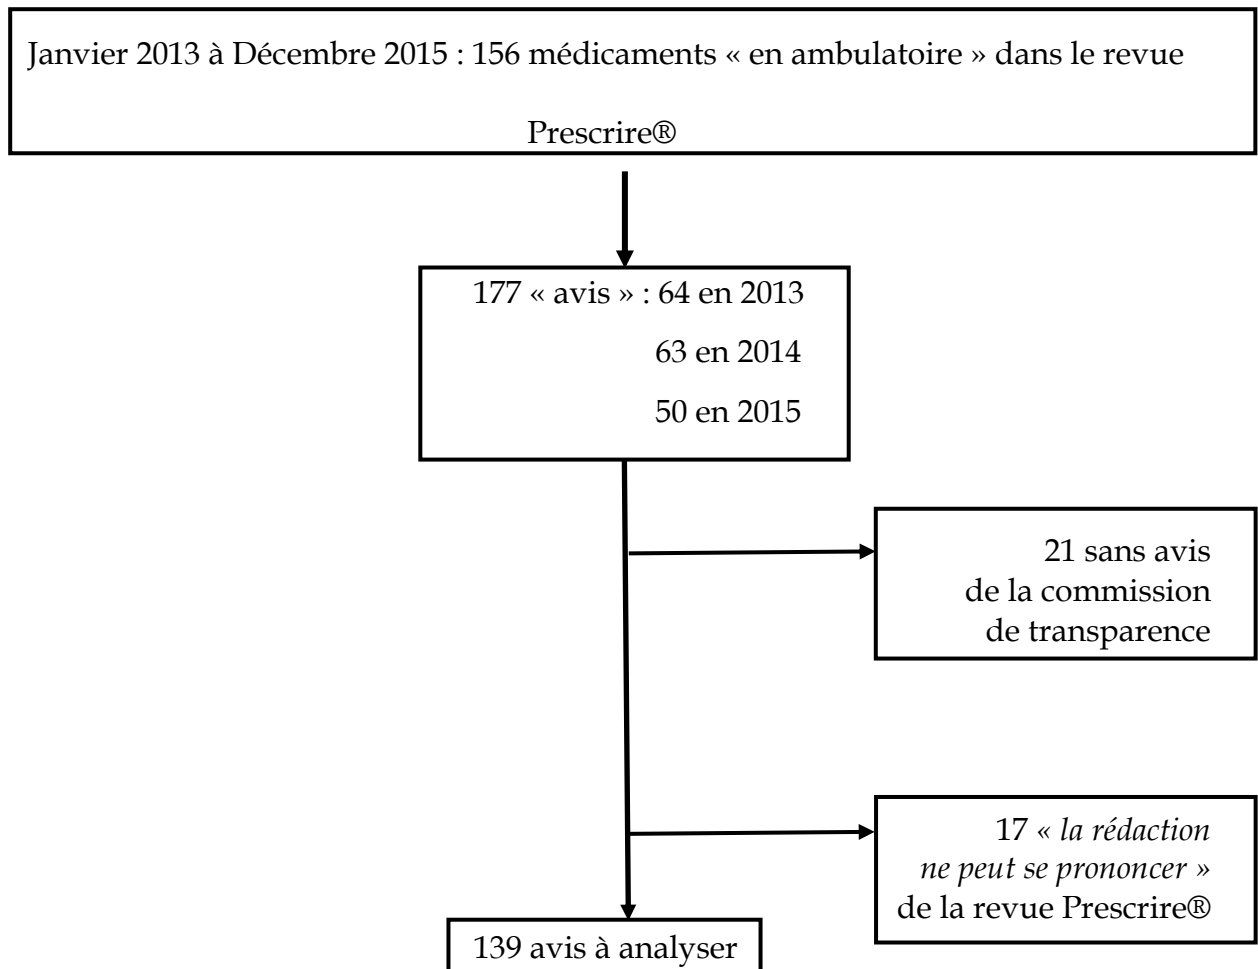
Janvier 2013 à Décembre 2015 : 156 médicaments « en ambulatoire » dans le revue Prescrire®

177 « avis » : 64 en 2013
63 en 2014
50 en 2015

21 sans avis de la commission de transparence

17 « la rédaction ne peut se prononcer » de la revue Prescrire®

139 avis à analyser